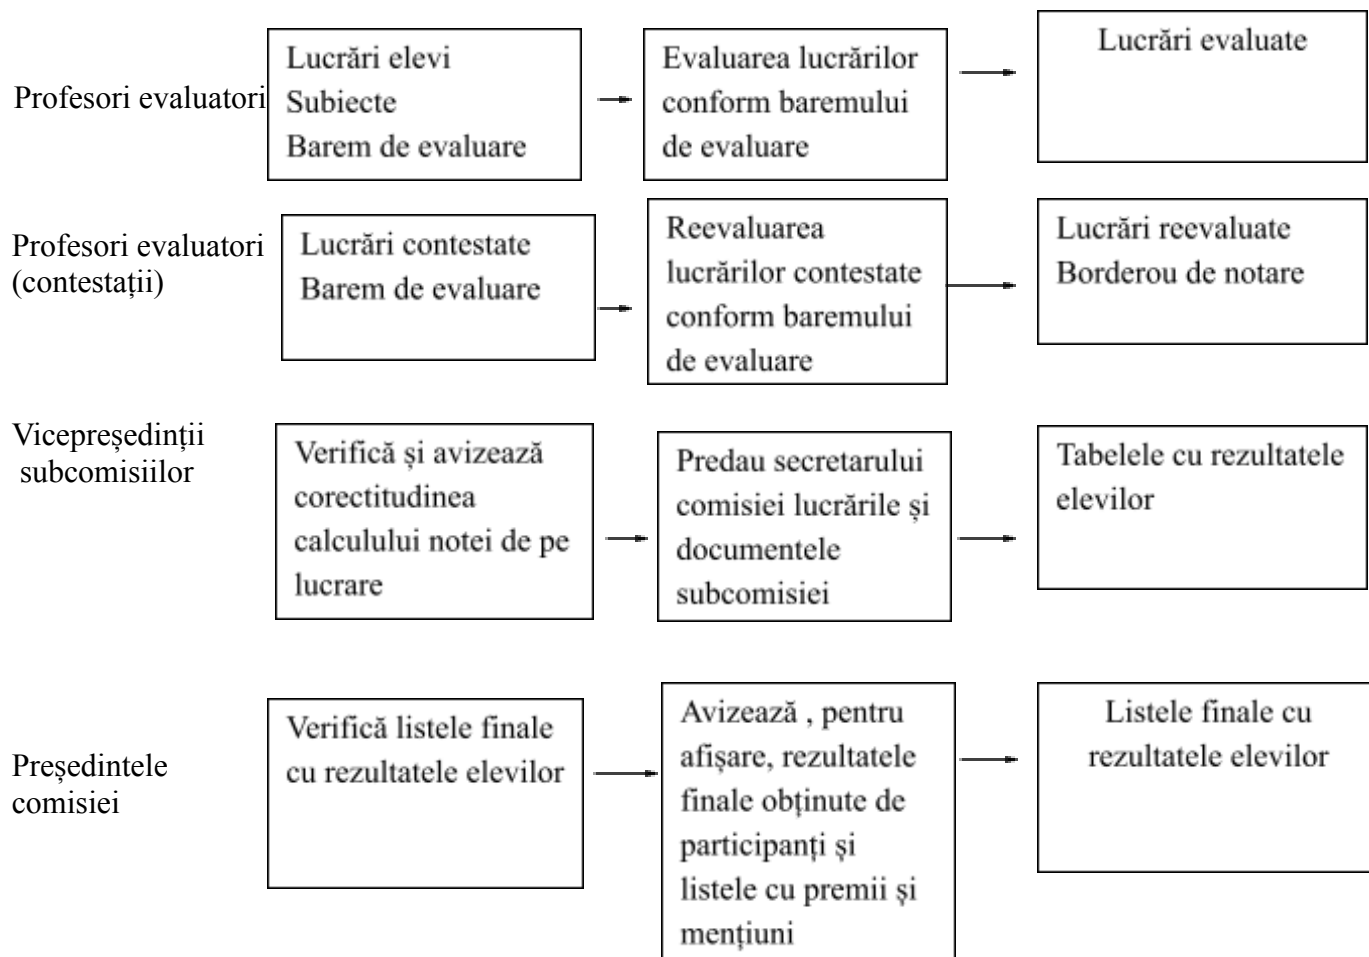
Profesori evaluatori

Lucrări elevi
Subiecte
Barem de evaluare

Evaluarea lucrărilor conform baremului de evaluare

Lucrări evaluate

Profesori evaluatori (contestații)

Lucrări contestate
Barem de evaluare

Reevaluarea lucrărilor contestate conform baremului de evaluare

Lucrări reevaluate
Borderou de notare

Vicepreședinții subcomisiilor

Verifică și avizează corectitudinea calculului notei de pe lucrare

Predau secretarului comisiei lucrările și documentele subcomisiei

Tabelele cu rezultatele elevilor

Președintele comisiei

Verifică listele finale cu rezultatele elevilor

Avizează , pentru afișare, rezultatele finale obținute de participanți și listele cu premii și mențiuni

Listele finale cu rezultatele elevilor